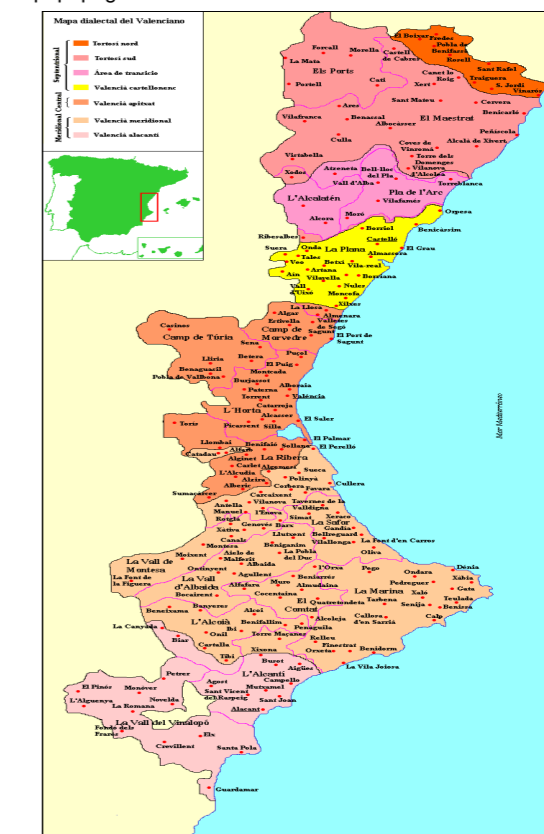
Mapa dialectal del Valenciano

Septentrional
Tortosí nord
Tortosí sud
Àrea de transició
Valencià castellonenc
Meridional Central
Valencià apitxat
Valencià meridional
Valencià alacantí

El Boixar
Fredes
Pobla de Benifassà
Rossell
Sant Rafel
Traiguera
S. Jordi
Vinaròs
Forcall
Morella
Castell de Cabres
La Mata
Els Ports
Portell
Cati
Canet lo Roig
Xert
Ares
Sant Mateu
Cervera
Vilafranca
Benassal
Albocàsser
El Maestrat
Benicarló
Peníscola
Culla
Coves de Vinromà
Alcalà de Xivert
Vistabella
Torre dels Domenges
Atzeneta
Bell-lloc del Pla
Vilanova d'Alcolea
Xodos
Vall d'Alba
Torreblanca
L'Alcalatén
Pla de l'Arc
Vilafamés
Alcora
Moró
Orpesa
Borriol
Benicàssim
Riberalbes
Castelló
Suera
Onda
La Plana
El Grau
Vso
Tales
Betxí
Almassora
Ain
Artana
Vila-real
Vilavella
Borriana
Vall d'Uixó
Nules
Moncofa
Xilxes
La Llosa
Algar
Almenara
Estivella
Valldigna
Quart de les Valls
Canet
Camp de Túria
Camp de Morvedre
Sagunt
El Port de Sagunt
Serra
Puçol
Llíria
Bétera
El Puig
Benaguasil
Montcada
Pobla de Vallbona
Burjassot
Alboraia
Paterna
València
Catarroja
L'Horta
Alcàsser
El Saler
Torís
Picassent
Silla
Mar Mediterràneo
El Palmar
Llombai
Benifaió
Sollana
El Perelló
Catadau
Alfarp
La Ribera
Alginet
Carlet
Algemesí
Sueca
L'Alcúdia
Polinyà
Alzira
Alberic
Corbera
Favara
Cullera
Sumacàrcer
Carcaixent
Vilanova
Tavernes de la Valldigna
Antella
Manuel
l'Ènova
Simat
Xeraco
Rotglà
Xàtiva
Genovés
Barx
La Safor
Gandia
Canals
Llutxent
Bellreguard
La Font d'en Carròs
Montesa
Benigànim
Vilallonga
La Pobla del Duc
Moixent
Aielo de Malferit
Albaida
Oliva
La Vall de Montesa
Ontinyent
Agullent
L'Orxa
Pego
Ondara
Dénia
La Font de la Figuera
La Vall d'Albaida
Alfafara
Muro
Beniarrés
Almudaina
Pedreguer
Xàbia
Bocairent
Cocentaina
La Marina
Xaló
Gata
Banyeres
El Quatretondeta
Tàrbena
Senija
Benissa
Beneixama
Alcoi
Comtat
Teulada
Onil
Benifallim
Alcoleja
Callosa d'en Sarrià
Calp
La Canyada
L'Alcoià
Ibi
Penàguila
Castalla
Torre Maçanes
Relleu
Biar
Finestrat
Xixona
Orxeta
Benidorm
Tibi
Busot
Aigües
La Vila Joiosa
L'Alacantí
Campello
Petrer
Agost
Mutxamel
El Pinós
Monòver
Sant Vicent del Raspeig
Sant Joan
L'Alguenya
Novelda
La Romana
Alacant
La Vall del Vinalopó
Fondó dels Frares
Elx
Crevillent
Santa Pola
Guardamar